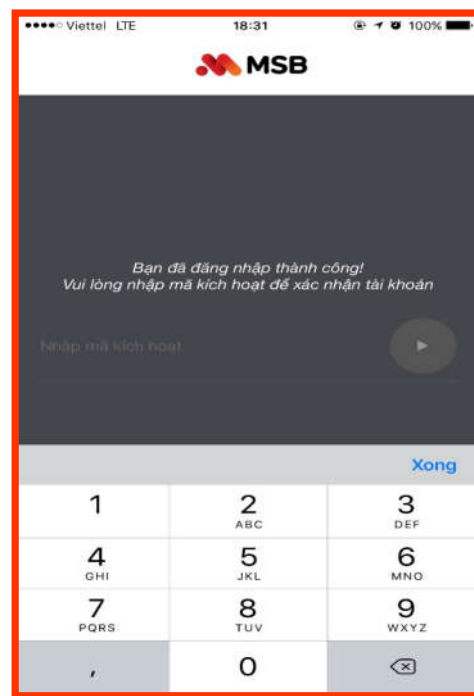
●●●●○ Viettel LTE 18:31 100%

MSB

Bạn đã đăng nhập thành công!
Vui lòng nhập mã kích hoạt để xác nhận tài khoản

Nhập mã kích hoạt

Xong

| 1 | 2 ABC | 3 DEF |
|---|---|---|
| 4 GHI | 5 JKL | 6 MNO |
| 7 PQRS | 8 TUV | 9 WXYZ |
| , | 0 | |